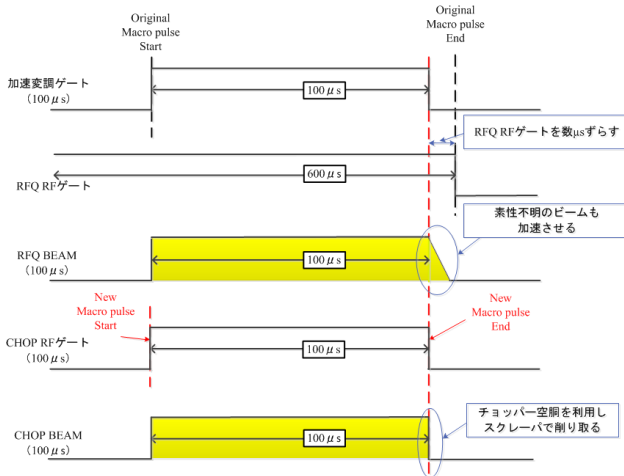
Original Macro pulse Start

Original Macro pulse End

加速変調ゲート
（100$\mu$s）

100$\mu$s

RFQ RFゲートを数μsずらす

600$\mu$s

RFQ RFゲート

素性不明のビームも加速させる

RFQ BEAM
（100$\mu$s）

100$\mu$s

New Macro pulse Start

New Macro pulse End

CHOP RFゲート
（100$\mu$s）

100$\mu$s

チョッパー空胴を利用しスクレーパで削り取る

CHOP BEAM
（100$\mu$s）

100$\mu$s